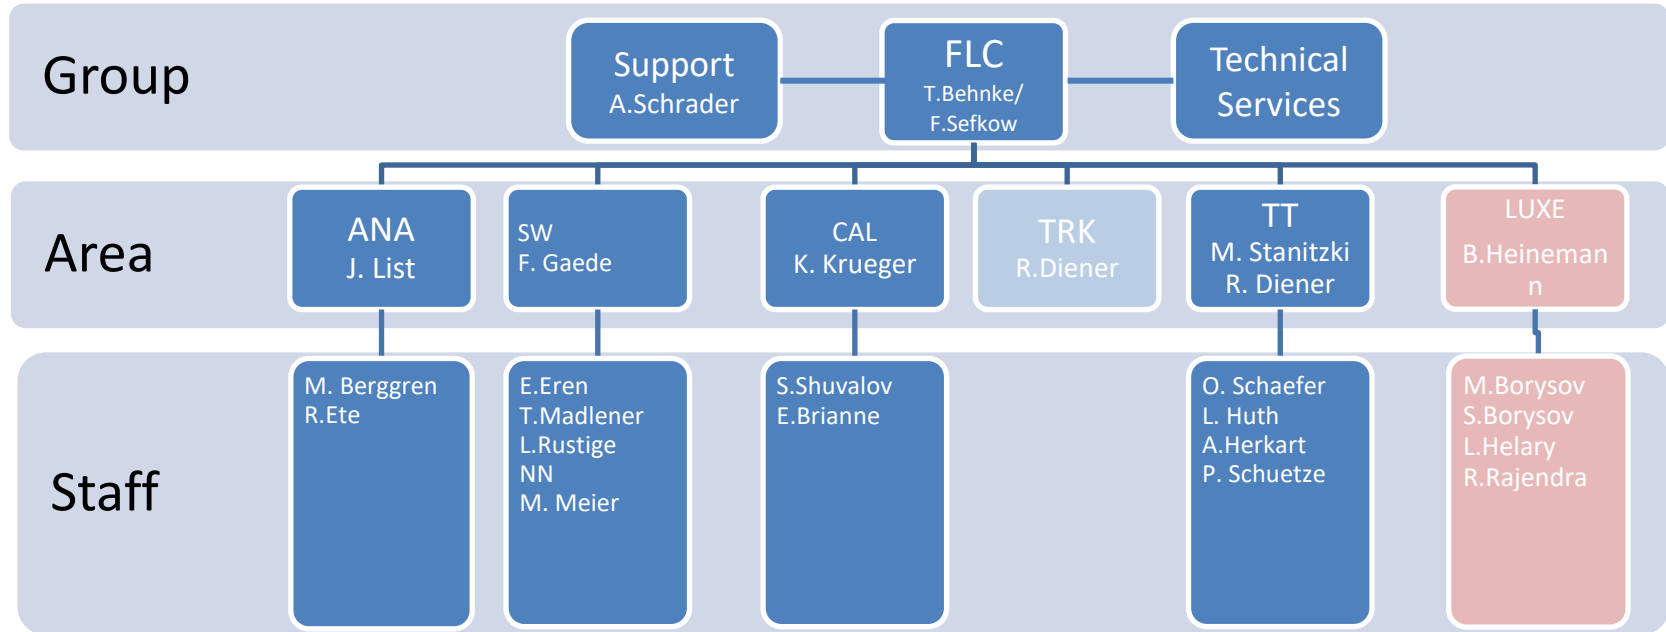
Group

Support
A.Schrader

FLC
T.Behnke/
F.Sefkow

Technical
Services

Area

ANA
J. List

SW
F. Gaede

CAL
K. Krueger

TRK
R.Diener

TT
M. Stanitzki
R. Diener

LUXE
B.Heineman
n

Staff

M. Berggren
R.Ete

E.Eren
T.Madlener
L.Rustige
NN
M. Meier

S.Shuvalov
E.Brianne

O. Schaefer
L. Huth
A.Herkart
P. Schuetze

M.Borysov
S.Borysov
L.Helary
R.Rajendra